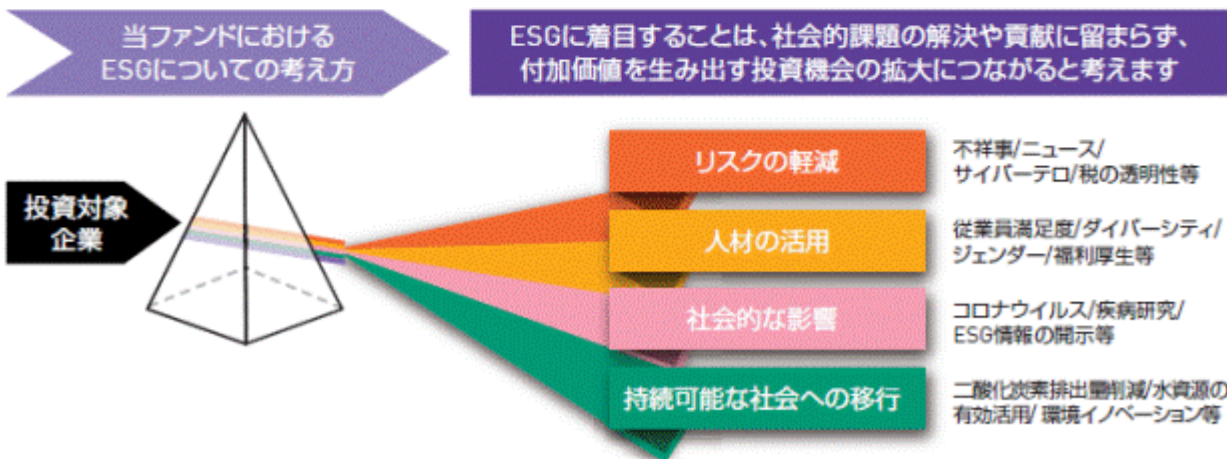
当ファンドにおける
ESGについての考え方

ESGに着目することは、社会的課題の解決や貢献に留まらず、
付加価値を生み出す投資機会の拡大につながると考えます

投資対象
企業

リスクの軽減

不祥事/ニュース/
サイバーテロ/税の透明性等

人材の活用

従業員満足度/ダイバーシティ/
ジェンダー/福利厚生等

社会的な影響

コロナウイルス/疾病研究/
ESG情報の開示等

持続可能な社会への移行

二酸化炭素排出量削減/水資源の
有効活用/環境イノベーション等